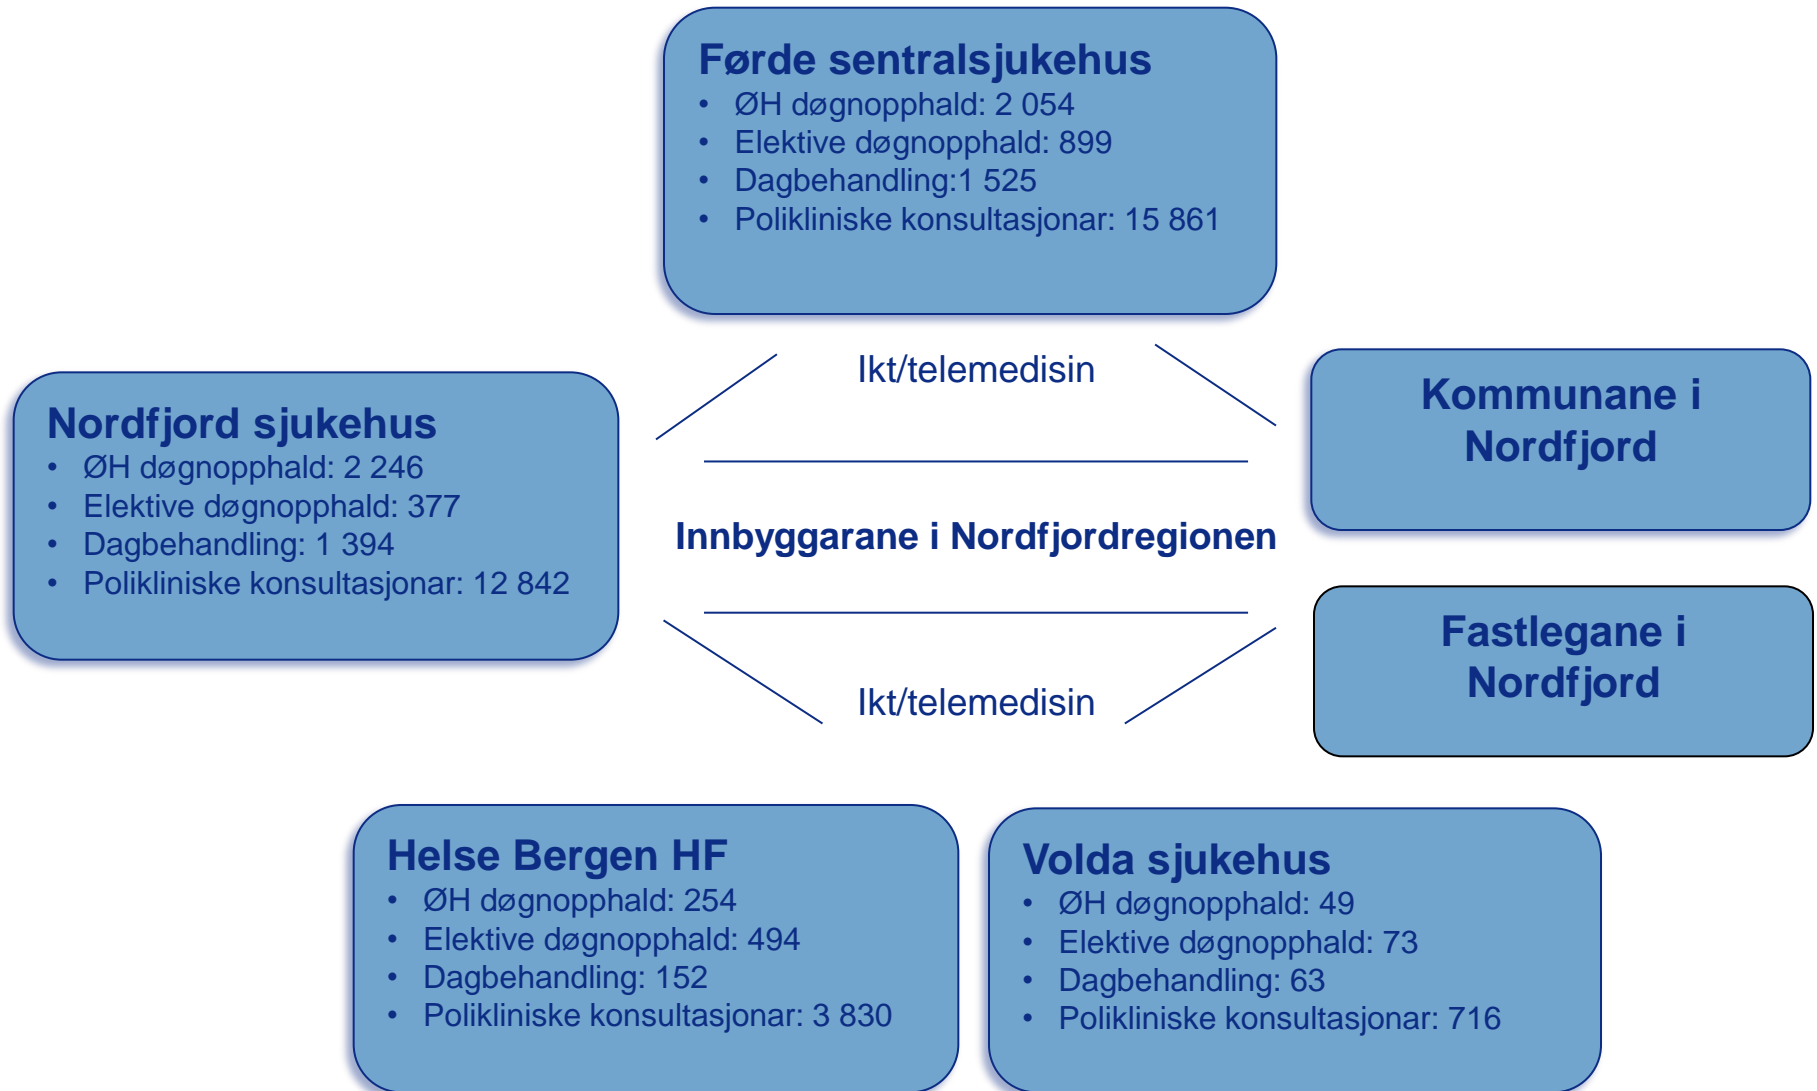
Førde sentralsjukehus
- ØH døgnopphald: 2 054
- Elektive døgnopphald: 899
- Dagbehandling:1 525
- Polikliniske konsultasjonar: 15 861

Ikt/telemedisin

Nordfjord sjukehus
- ØH døgnopphald: 2 246
- Elektive døgnopphald: 377
- Dagbehandling: 1 394
- Polikliniske konsultasjonar: 12 842

Kommunane i Nordfjord

Innbyggarane i Nordfjordregionen

Fastlegane i Nordfjord

Ikt/telemedisin

Helse Bergen HF
- ØH døgnopphald: 254
- Elektive døgnopphald: 494
- Dagbehandling: 152
- Polikliniske konsultasjonar: 3 830

Volda sjukehus
- ØH døgnopphald: 49
- Elektive døgnopphald: 73
- Dagbehandling: 63
- Polikliniske konsultasjonar: 716